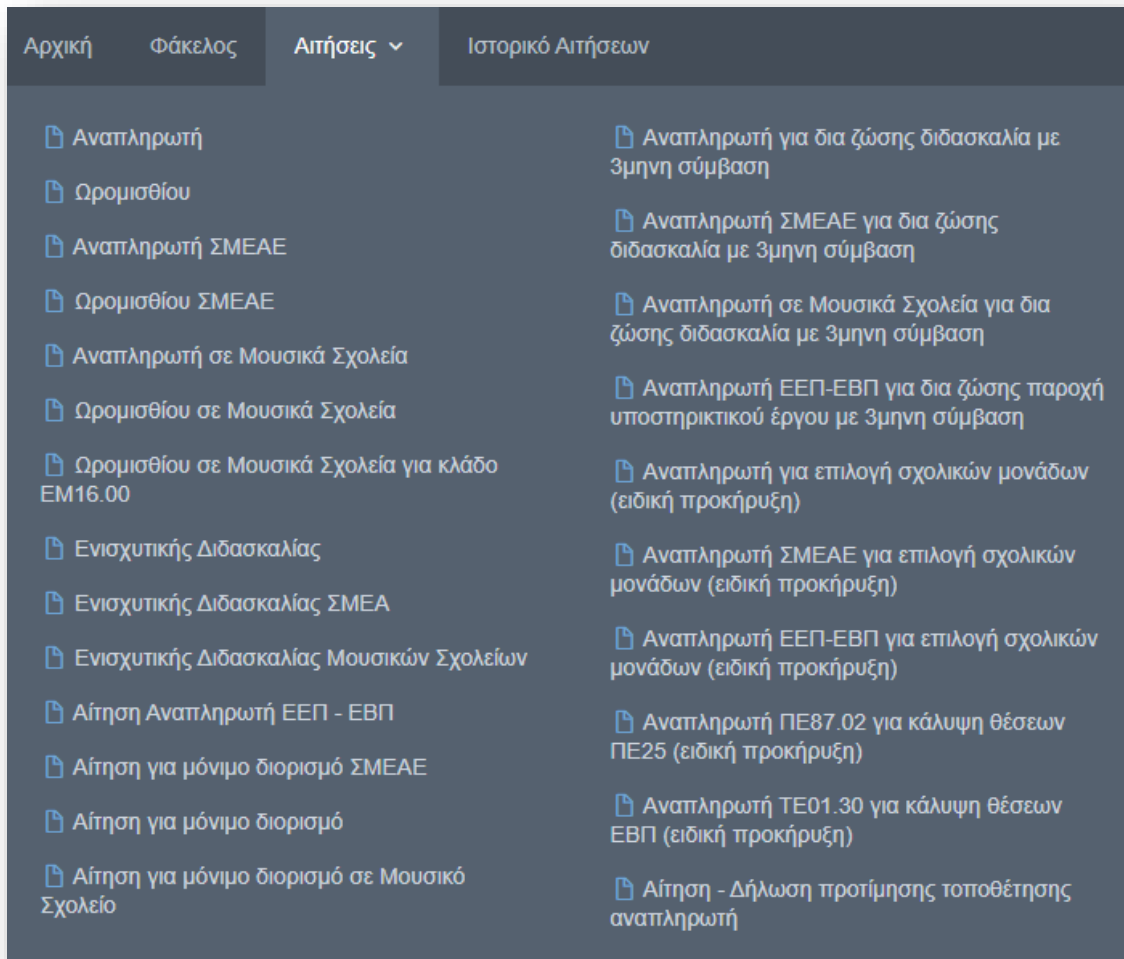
Αρχική Φάκελος Αιτήσεις ˅ Ιστορικό Αιτήσεων

Αναπληρωτή

Ωρομισθίου

Αναπληρωτή ΣΜΕΑΕ

Ωρομισθίου ΣΜΕΑΕ

Αναπληρωτή σε Μουσικά Σχολεία

Ωρομισθίου σε Μουσικά Σχολεία

Ωρομισθίου σε Μουσικά Σχολεία για κλάδο ΕΜ16.00

Ενισχυτικής Διδασκαλίας

Ενισχυτικής Διδασκαλίας ΣΜΕΑ

Ενισχυτικής Διδασκαλίας Μουσικών Σχολείων

Αίτηση Αναπληρωτή ΕΕΠ - ΕΒΠ

Αίτηση για μόνιμο διορισμό ΣΜΕΑΕ

Αίτηση για μόνιμο διορισμό

Αίτηση για μόνιμο διορισμό σε Μουσικό Σχολείο

Αναπληρωτή για δια ζώσης διδασκαλία με 3μηνη σύμβαση

Αναπληρωτή ΣΜΕΑΕ για δια ζώσης διδασκαλία με 3μηνη σύμβαση

Αναπληρωτή σε Μουσικά Σχολεία για δια ζώσης διδασκαλία με 3μηνη σύμβαση

Αναπληρωτή ΕΕΠ-ΕΒΠ για δια ζώσης παροχή υποστηρικτικού έργου με 3μηνη σύμβαση

Αναπληρωτή για επιλογή σχολικών μονάδων (ειδική προκήρυξη)

Αναπληρωτή ΣΜΕΑΕ για επιλογή σχολικών μονάδων (ειδική προκήρυξη)

Αναπληρωτή ΕΕΠ-ΕΒΠ για επιλογή σχολικών μονάδων (ειδική προκήρυξη)

Αναπληρωτή ΠΕ87.02 για κάλυψη θέσεων ΠΕ25 (ειδική προκήρυξη)

Αναπληρωτή ΤΕ01.30 για κάλυψη θέσεων ΕΒΠ (ειδική προκήρυξη)

Αίτηση - Δήλωση προτίμησης τοποθέτησης αναπληρωτή